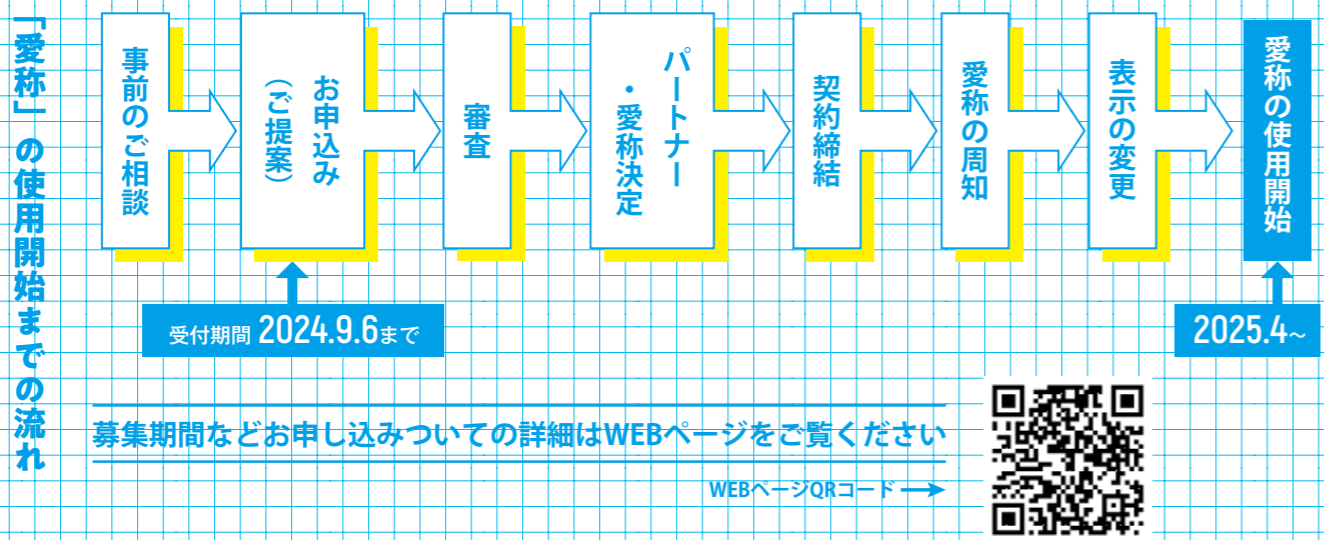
「愛称」の使用開始までの流れ

事前のご相談

お申込み（ご提案）

審査

パートナー・愛称決定

契約締結

愛称の周知

表示の変更

愛称の使用開始

受付期間 2024.9.6まで

2025.4～

募集期間などお申し込みついての詳細はWEBページをご覧ください

WEBページQRコード